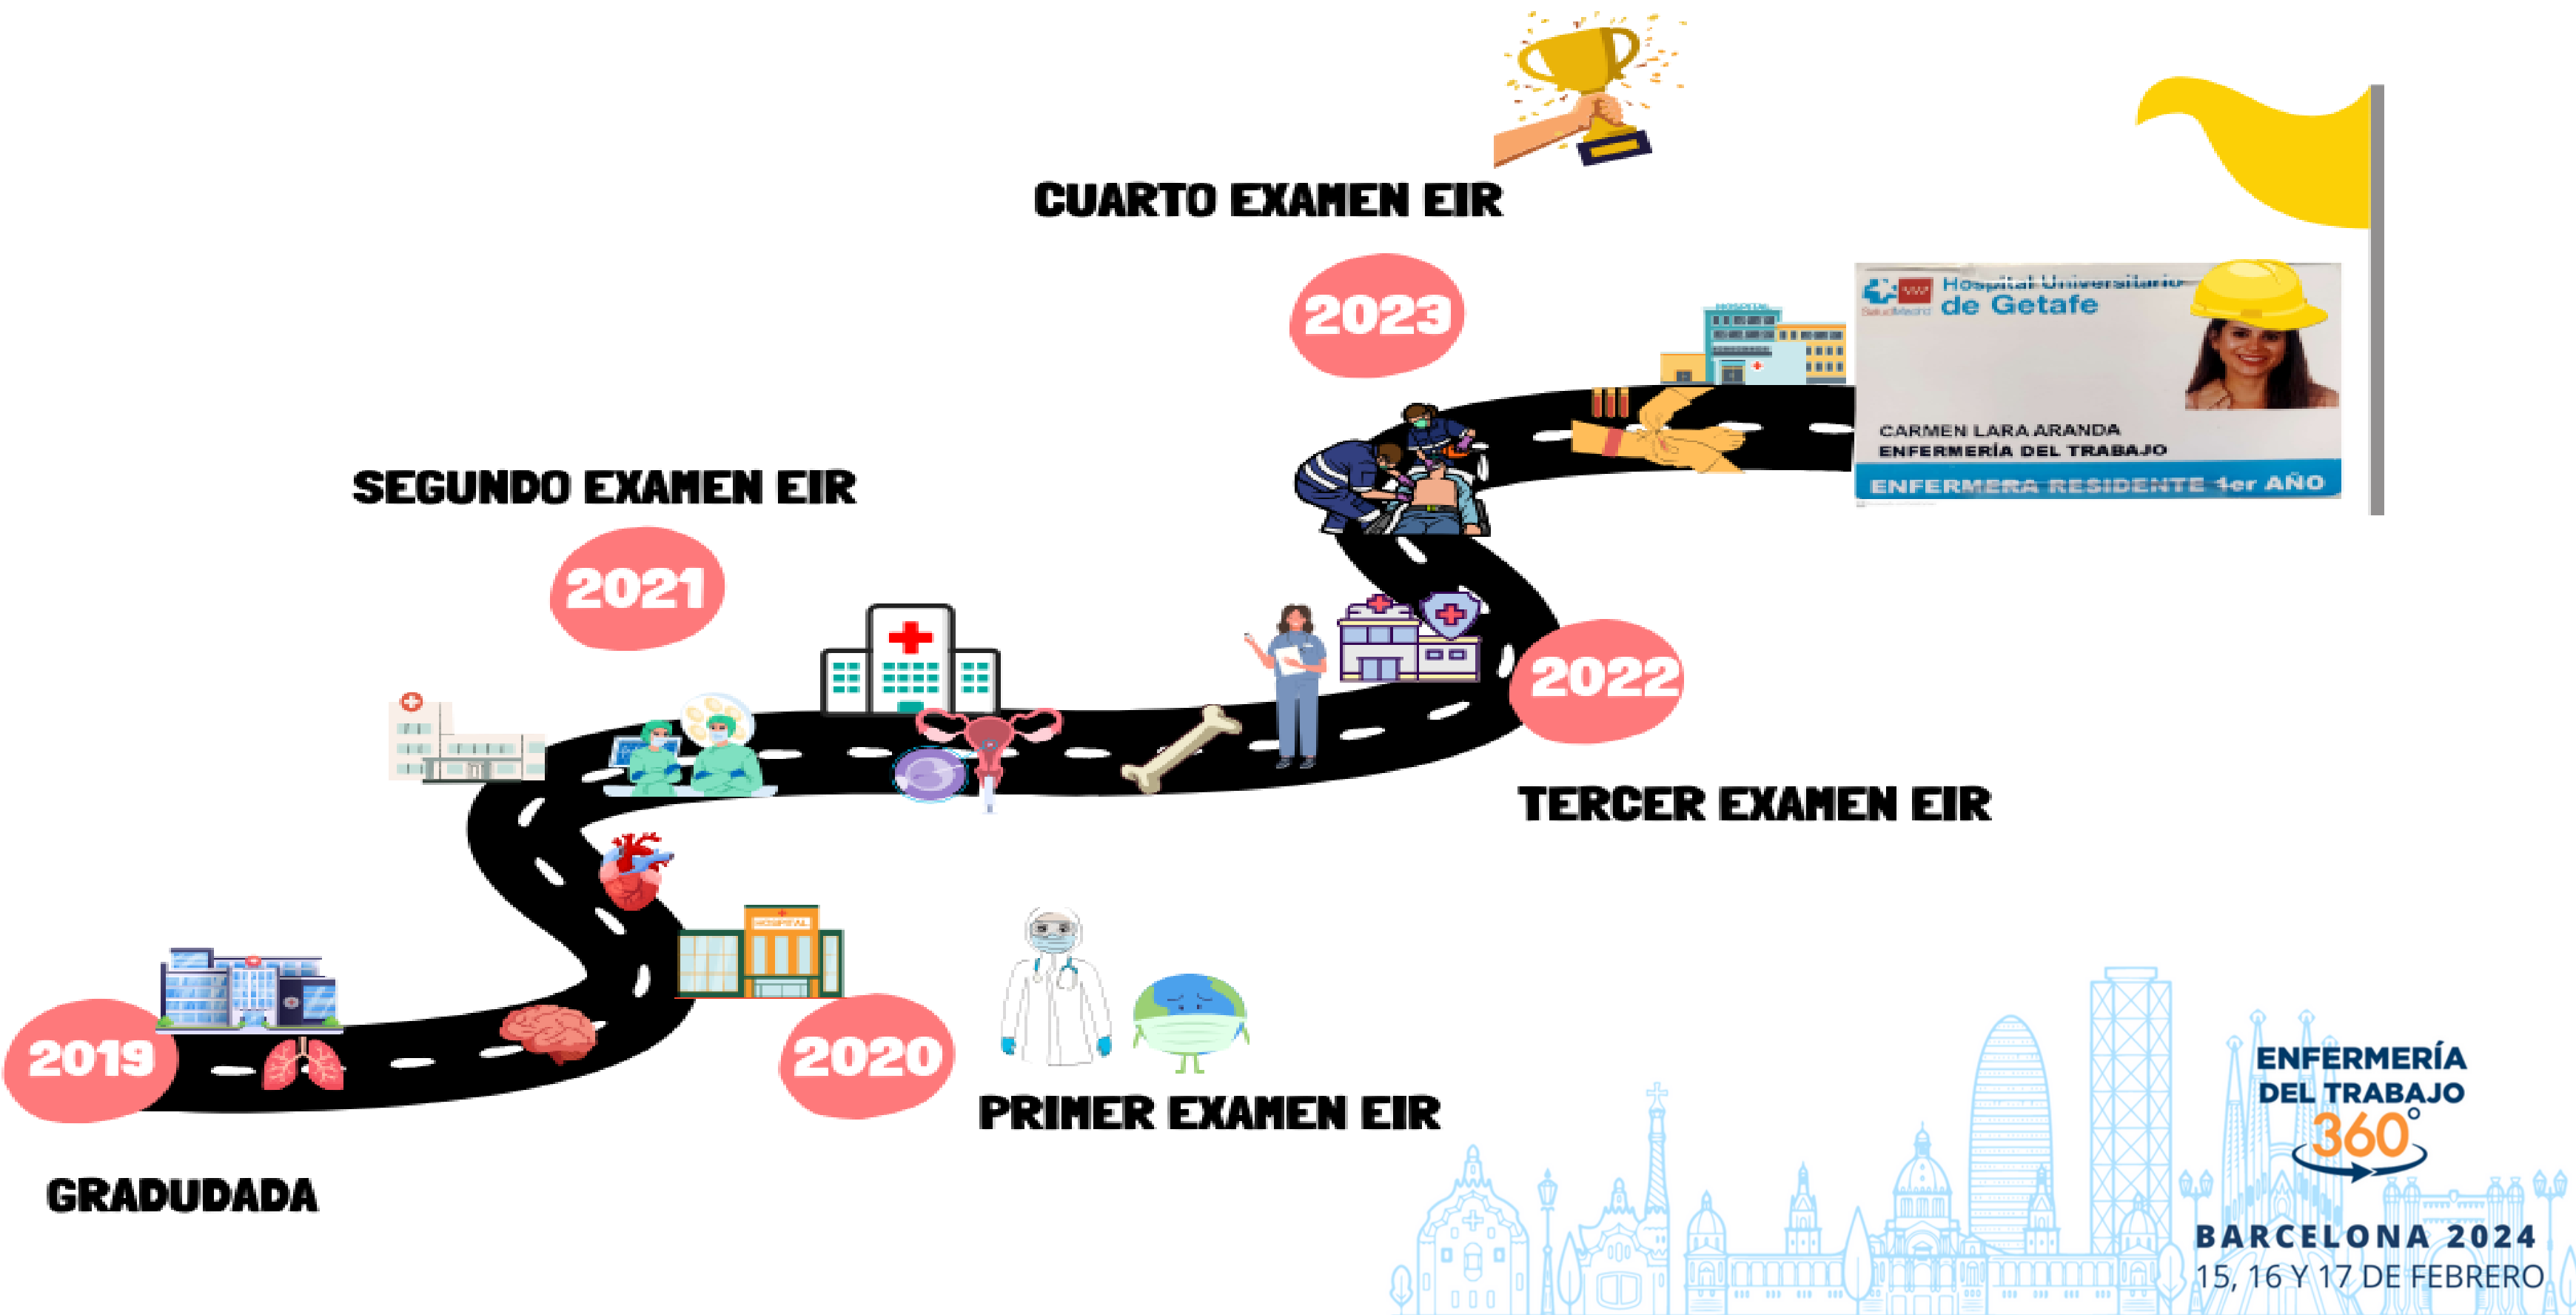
CUARTO EXAMEN EIR

2023

Hospital Universitario de Getafe

CARMEN LARA ARANDA
ENFERMERÍA DEL TRABAJO
ENFERMERA RESIDENTE 1er AÑO

SEGUNDO EXAMEN EIR

2021

2022

TERCER EXAMEN EIR

2019

2020

PRIMER EXAMEN EIR

GRADUDADA

ENFERMERÍA DEL TRABAJO 360°

BARCELONA 2024
15, 16 Y 17 DE FEBRERO